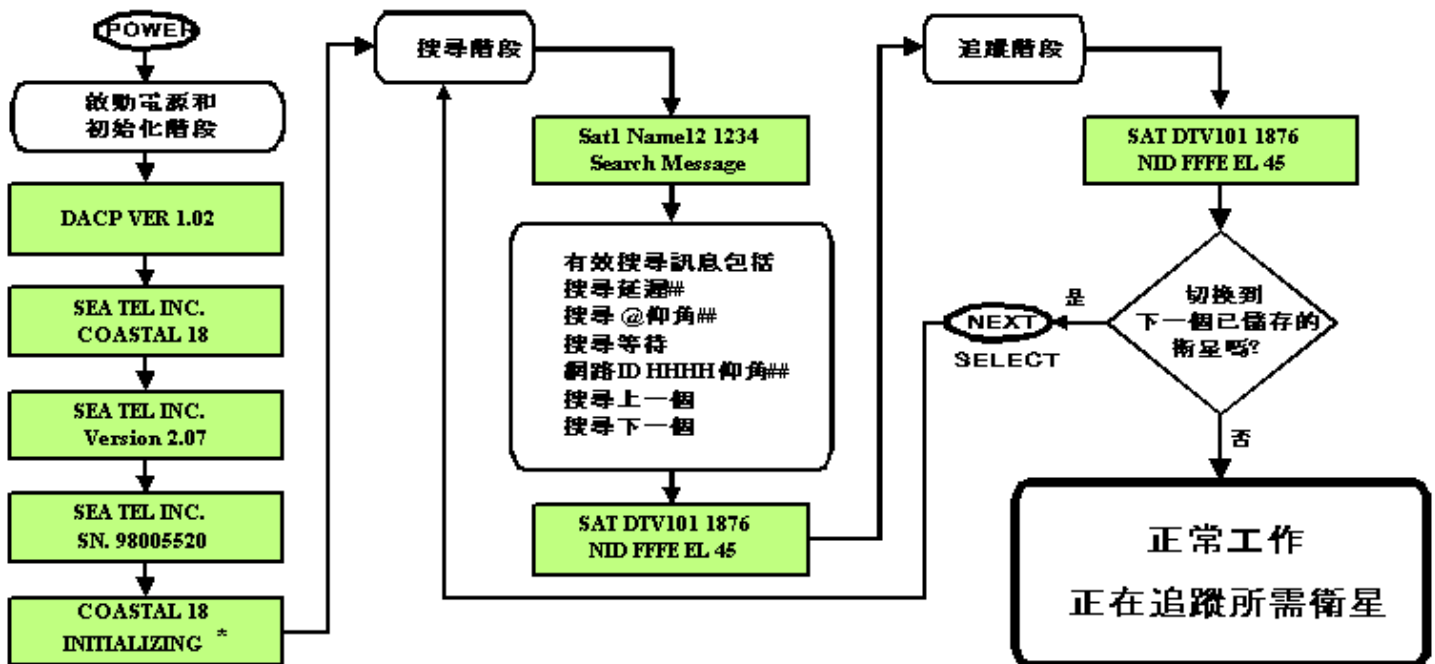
POWER

啟動電源和
初始化階段

DACP VER 1.02

SEA TEL INC.
COASTAL 18

SEA TEL INC.
Version 2.07

SEA TEL INC.
SN. 98005520

COASTAL 18
INITIALIZING *

搜尋階段

Sat1 Name12 1234
Search Message

有效搜尋訊息包括
搜尋延遲##
搜尋 @仰角##
搜尋等待
網路ID HHHH 仰角##
搜尋上一個
搜尋下一個

SAT DTV101 1876
NID FFFE EL 45

追蹤階段

SAT DTV101 1876
NID FFFE EL 45

切換到
下一個已儲存的
衛星嗎?

是

NEXT
SELECT

否

正常工作
正在追蹤所需衛星